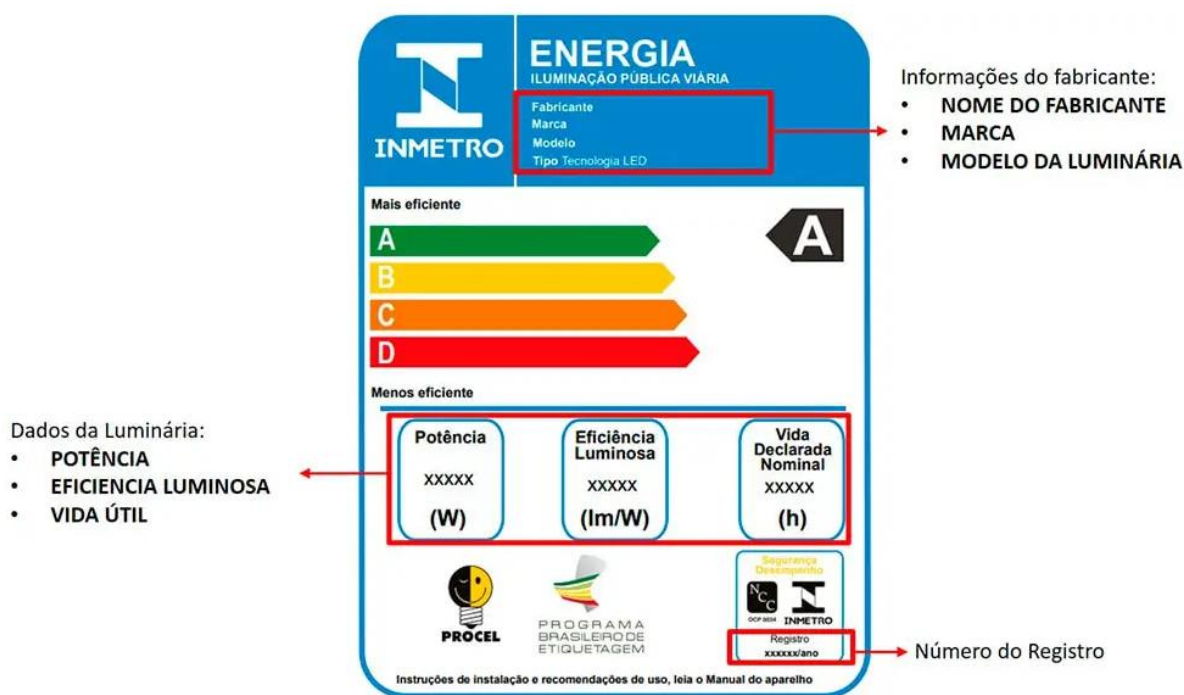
INMETRO

ENERGIA
ILUMINAÇÃO PÚBLICA VIÁRIA
Fabricante
Marca
Modelo
Tipo Tecnologia LED

Informações do fabricante:
• NOME DO FABRICANTE
• MARCA
• MODELO DA LUMINÁRIA

Mais eficiente
A
B
C
D
A
Menos eficiente

Dados da Luminária:
• POTÊNCIA
• EFICIENCIA LUMINOSA
• VIDA ÚTIL

Potência
XXXXX
(W)

Eficiência Luminosa
XXXXX
(lm/W)

Vida Declarada Nominal
XXXXX
(h)

PROCEL

PROGRAMA BRASILEIRO DE ETIQUETAGEM

Segurança Desempenho
NCC
OCP 0034
INMETRO
Registro
xxxxxx/ano

Número do Registro

Instruções de instalação e recomendações de uso, leia o Manual do aparelho